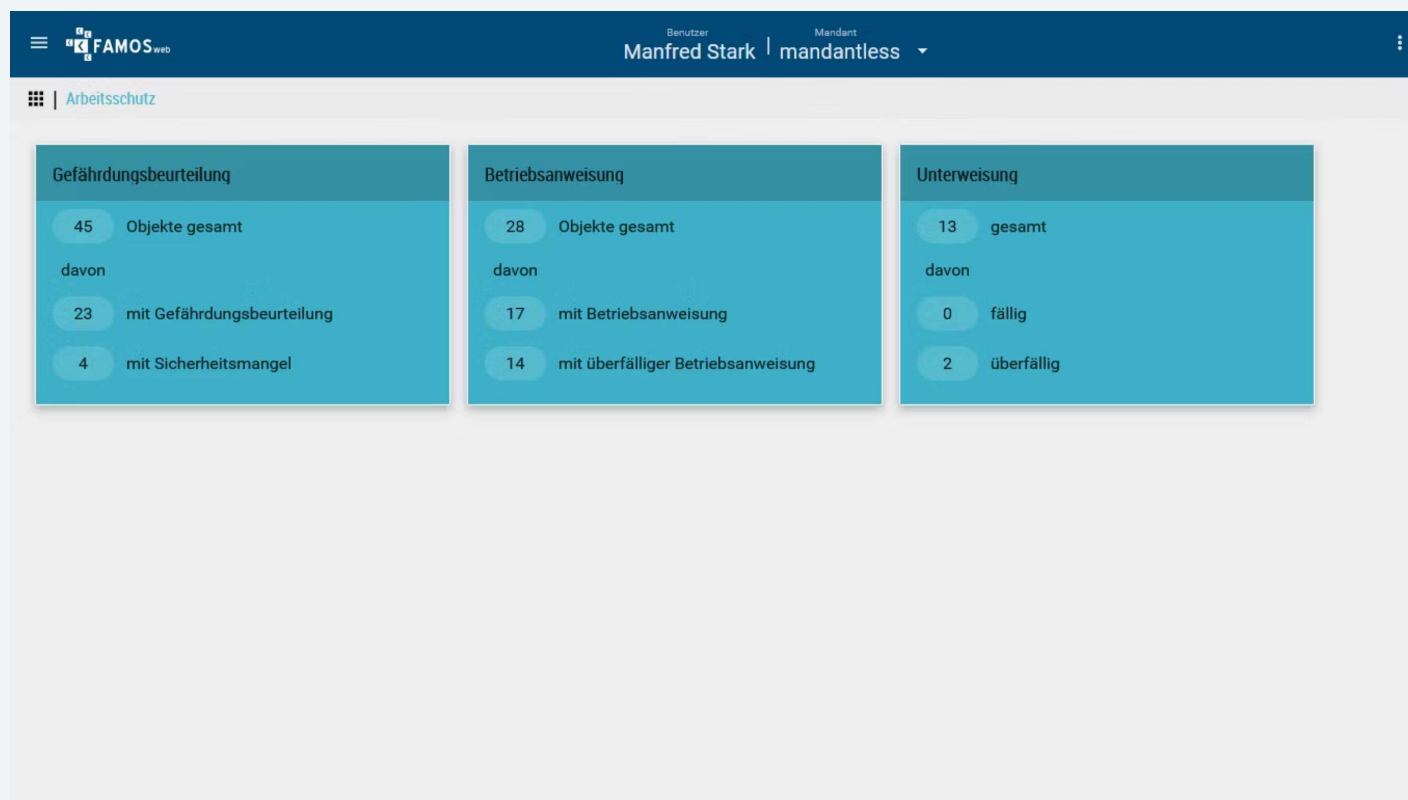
FAMOSweb

Benutzer
Manfred Stark

Mandant
mandantless

Arbeitsschutz

Gefährdungsbeurteilung

45 Objekte gesamt

davon

23 mit Gefährdungsbeurteilung

4 mit Sicherheitsmangel

Betriebsanweisung

28 Objekte gesamt

davon

17 mit Betriebsanweisung

14 mit überfälliger Betriebsanweisung

Unterweisung

13 gesamt

davon

0 fällig

2 überfällig